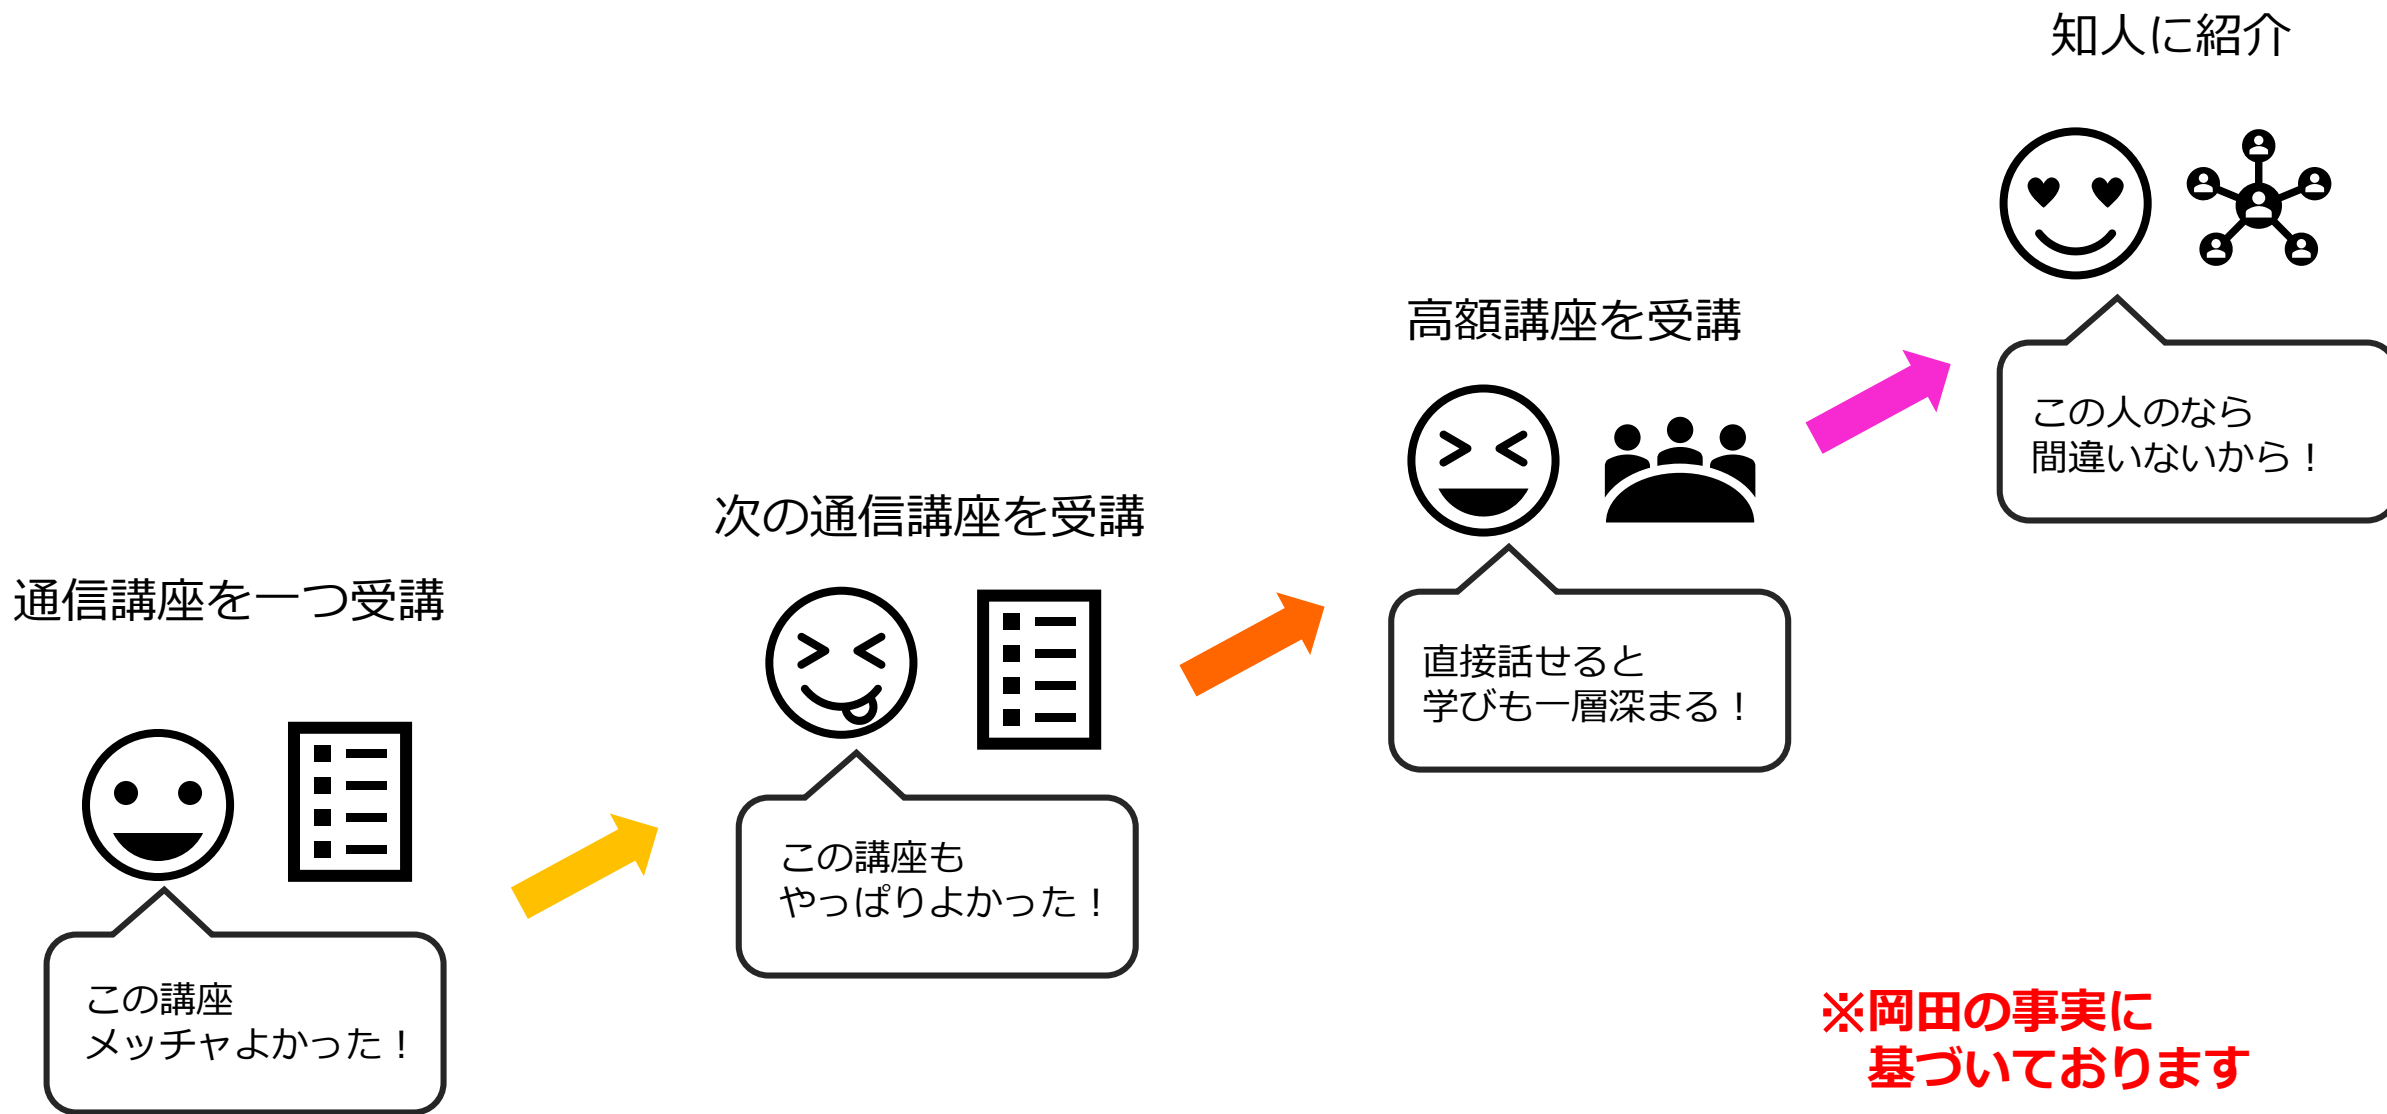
通信講座を一つ受講

この講座
メッチャよかった！

次の通信講座を受講

この講座も
やっぱりよかった！

高額講座を受講

直接話せると
学びも一層深まる！

知人に紹介

この人のなら
間違いないから！

※岡田の事実に
基づいております